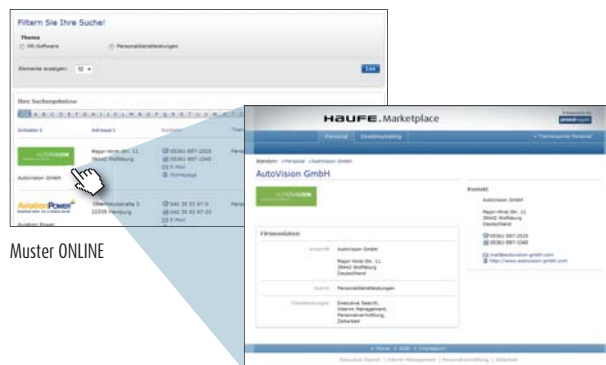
Filtern Sie Ihre Suche!

Thema

HR-Software

Personaldienstleistungen

Elemente anzeigen: 10

Los

Ihre Suchergebnisse

Anbieter

Adresse

Kontakt

AUTOVISION

Major-Hirst-Str. 11 38442 Wolfsburg

05361-897-2525

05361-897-1040

E-Mail

Homepage

AutoVision GmbH

AviationPower

Oberbaumstraße 3 22335 Hamburg

E-Mail

Aviation Power

Muster ONLINE

HAUFE. Marketplace

Personal

Startseite > Personal > AutoVision GmbH

AutoVision GmbH

AUTOVISION

Kontakt

AutoVision GmbH

Major-Hirst-Str. 11 38442 Wolfsburg Deutschland

05361-897-2525

05361-897-1040

mail@autovision-gmbh.com

http://www.autovision-gmbh.com

Firmendaten

Anschrift

AutoVision GmbH

Major-Hirst-Str. 11 38442 Wolfsburg Deutschland

Branche

Personaldienstleistungen

Dienstleistungen

Executive Search, Interim Management, Personalvermittlung, Zeitarbeit

Executive Search | Interim Management | Personalvermittlung | Zeitarbeit